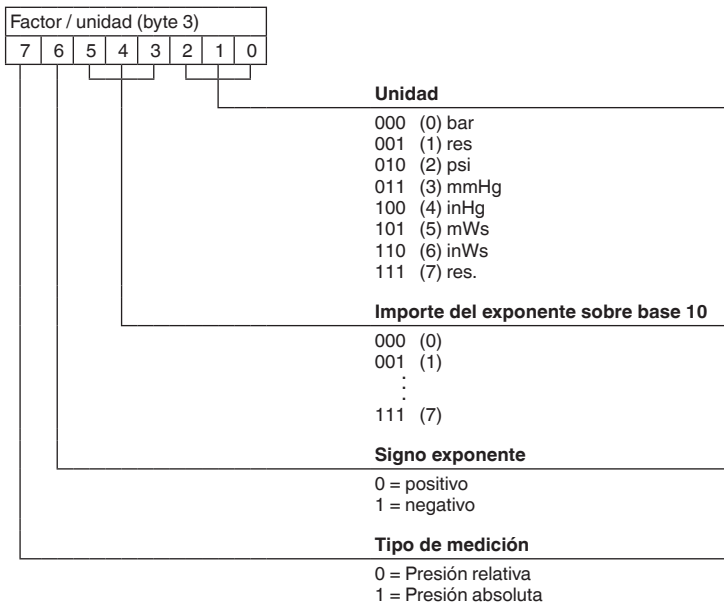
Factor / unidad (byte 3)

| 7 | 6 | 5 | 4 | 3 | 2 | 1 | 0 |
|---|---|---|---|---|---|---|---|

**Unidad**

000 (0) bar
001 (1) res
010 (2) psi
011 (3) mmHg
100 (4) inHg
101 (5) mWs
110 (6) inWs
111 (7) res.

**Importe del exponente sobre base 10**

000 (0)
001 (1)
:
111 (7)

**Signo exponente**

0 = positivo
1 = negativo

**Tipo de medición**

0 = Presión relativa
1 = Presión absoluta